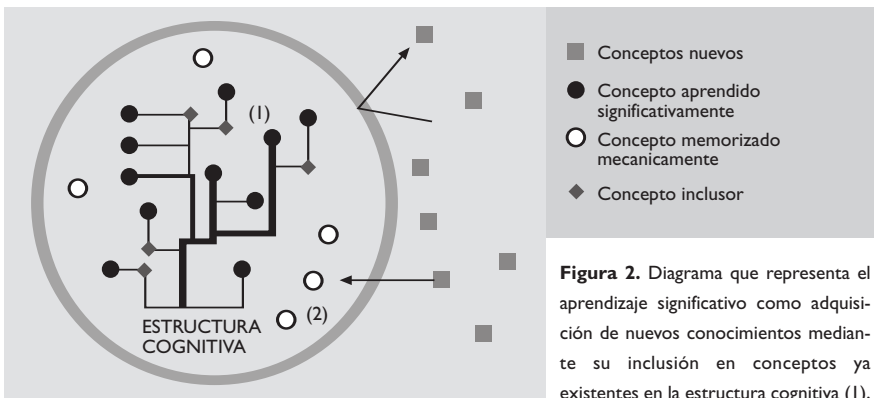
(1)

ESTRUCTURA COGNITIVA

(2)

Conceptos nuevos

Concepto aprendido significativamente

Concepto memorizado mecanicamente

Concepto inclusor

**Figura 2.** Diagrama que representa el aprendizaje significativo como adquisición de nuevos conocimientos mediante su inclusión en conceptos ya existentes en la estructura cognitiva (1).